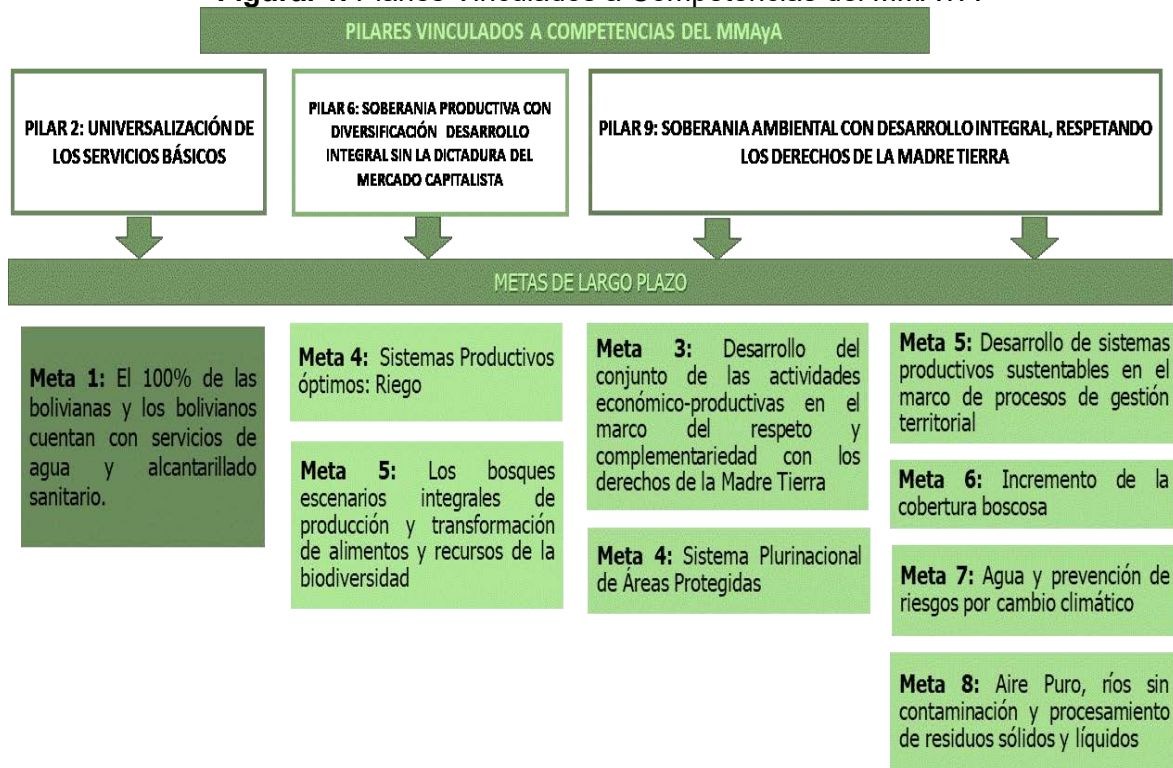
Figura 1: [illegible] Vinculados a Competencias del MMAyA

PILARES VINCULADOS A COMPETENCIAS DEL MMAyA

PILAR 2: UNIVERSALIZACIÓN DE LOS SERVICIOS BÁSICOS

PILAR 6: SOBERANIA PRODUCTIVA CON DIVERSIFICACIÓN DESARROLLO INTEGRAL SIN LA DICTADURA DEL MERCADO CAPITALISTA

PILAR 9: SOBERANIA AMBIENTAL CON DESARROLLO INTEGRAL, RESPETANDO LOS DERECHOS DE LA MADRE TIERRA

METAS DE LARGO PLAZO

Meta 1: El 100% de las bolivianas y los bolivianos cuentan con servicios de agua y alcantarillado sanitario.

Meta 4: Sistemas Productivos óptimos: Riego

Meta 5: Los bosques escenarios integrales de producción y transformación de alimentos y recursos de la biodiversidad

Meta 3: Desarrollo del conjunto de las actividades económico-productivas en el marco del respeto y complementariedad con los derechos de la Madre Tierra

Meta 4: Sistema Plurinacional de Áreas Protegidas

Meta 5: Desarrollo de sistemas productivos sustentables en el marco de procesos de gestión territorial

Meta 6: Incremento de la cobertura boscosa

Meta 7: Agua y prevención de riesgos por cambio climático

Meta 8: Aire Puro, ríos sin contaminación y procesamiento de residuos sólidos y líquidos